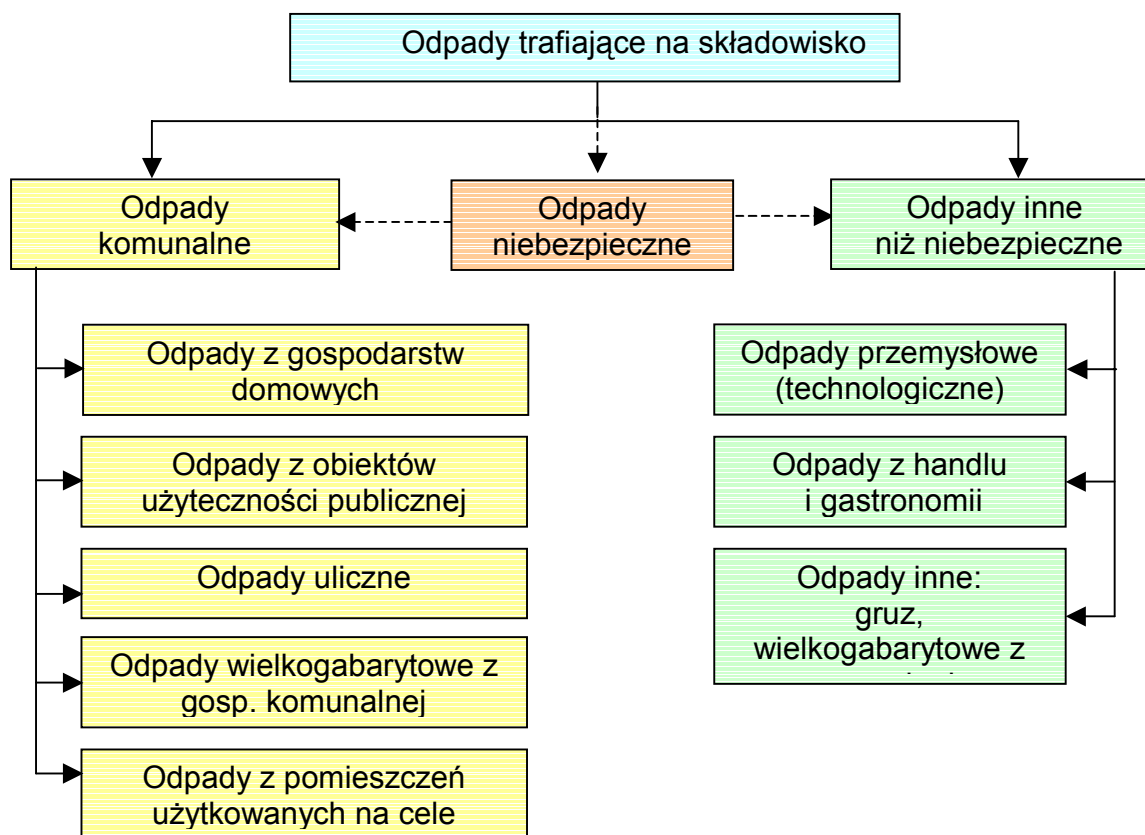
Odpady trafiające na składowisko

Odpady komunalne

Odpady niebezpieczne

Odpady inne niż niebezpieczne

Odpady z gospodarstw domowych

Odpady z obiektów użyteczności publicznej

Odpady uliczne

Odpady wielkogabarytowe z gosp. komunalnej

Odpady z pomieszczeń użytkowanych na cele

Odpady przemysłowe (technologiczne)

Odpady z handlu i gastronomii

Odpady inne: gruz, wielkogabarytowe z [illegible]